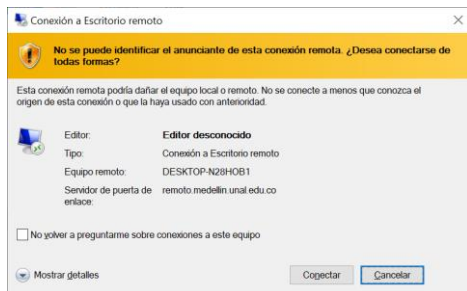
Conexión a Escritorio remoto

No se puede identificar el anunciante de esta conexión remota. ¿Desea conectarse de todas formas?

Esta conexión remota podría dañar el equipo local o remoto. No se conecte a menos que conozca el origen de esta conexión o que la haya usado con anterioridad.

| | |
|---|---|
| Editor: | Editor desconocido |
| Tipo: | Conexión a Escritorio remoto |
| Equipo remoto: | DESKTOP-N28HOB1 |
| Servidor de puerta de enlace: | remoto.medellin.unal.edu.co |

No volver a preguntarme sobre conexiones a este equipo

Mostrar detalles

Conectar

Cancelar